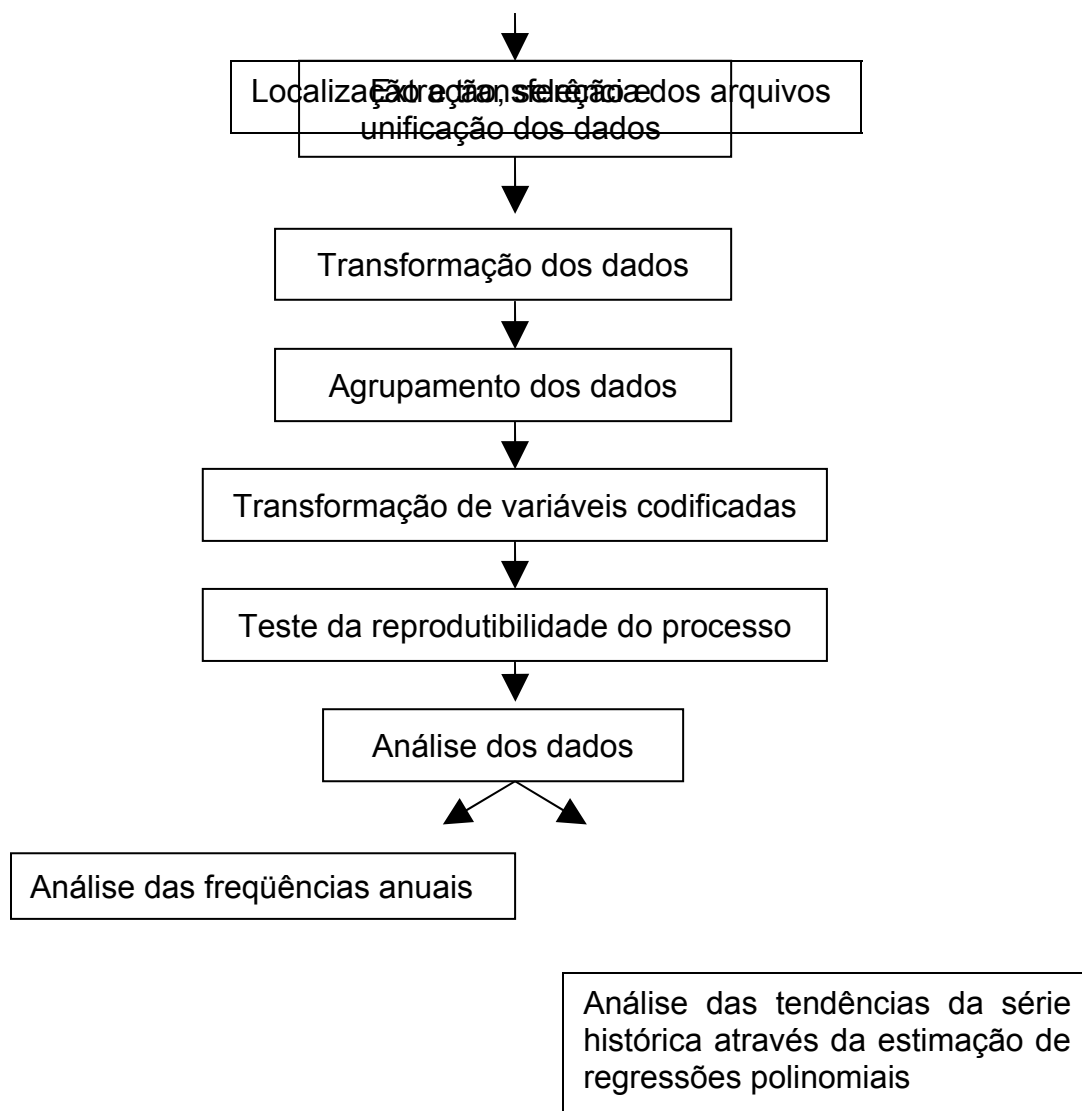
Localização, seleção dos arquivos

Extração, transferência e unificação dos dados

Transformação dos dados

Agrupamento dos dados

Transformação de variáveis codificadas

Teste da reprodutibilidade do processo

Análise dos dados

Análise das freqüências anuais

Análise das tendências da série histórica através da estimação de regressões polinomiais